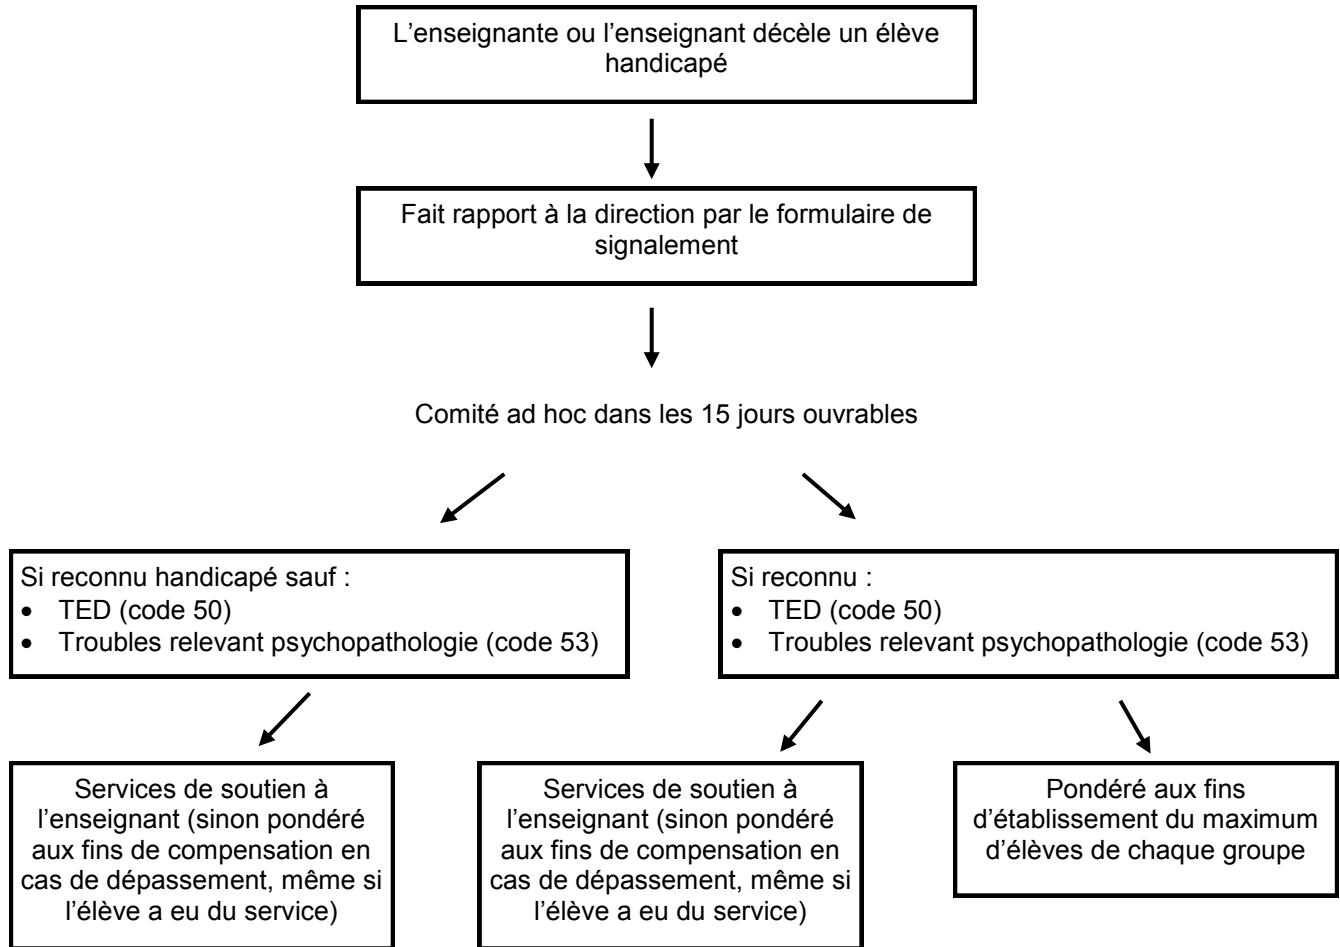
L’enseignante ou l’enseignant décèle un élève handicapé

Fait rapport à la direction par le formulaire de signalement

Comité ad hoc dans les 15 jours ouvrables

Si reconnu handicapé sauf :
- TED (code 50)
- Troubles relevant psychopathologie (code 53)

Si reconnu :
- TED (code 50)
- Troubles relevant psychopathologie (code 53)

Services de soutien à l’enseignant (sinon pondéré aux fins de compensation en cas de dépassement, même si l’élève a eu du service)

Services de soutien à l’enseignant (sinon pondéré aux fins de compensation en cas de dépassement, même si l’élève a eu du service)

Pondéré aux fins d’établissement du maximum d’élèves de chaque groupe